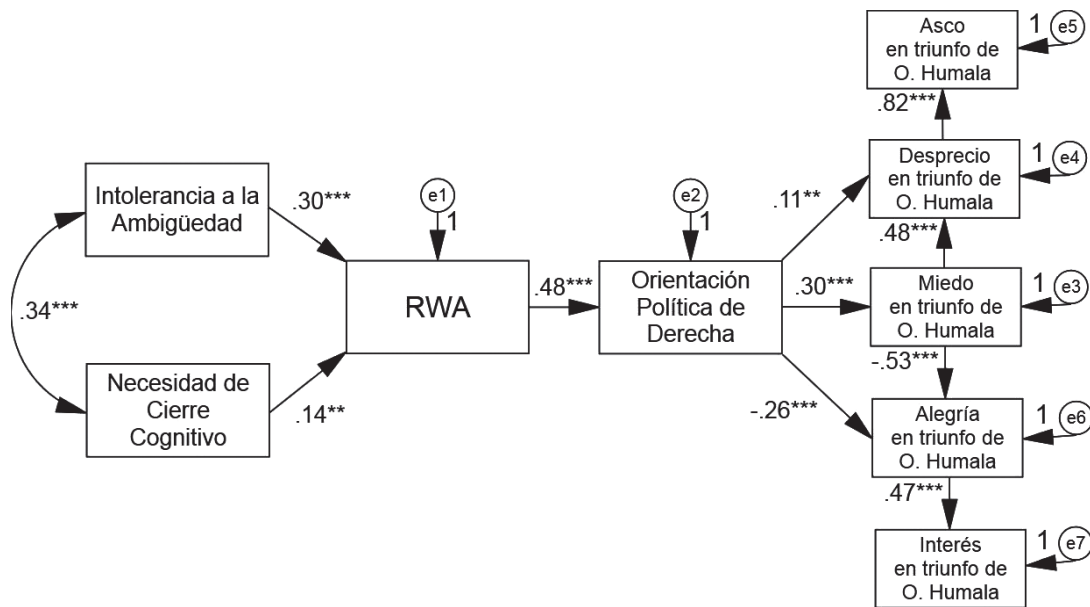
Asco
en triunfo de
O. Humala

1 e5

.82***

Despreció
en triunfo de
O. Humala

1 e4

Intolerancia a la
Ambigüedad

.30***

e1
1

e2
1

.11**

.48***

.34***

RWA

.48***

Orientación
Política de
Derecha

.30***

Miedo
en triunfo de
O. Humala

1 e3

-.53***

Necesidad de
Cierre
Cognitivo

.14**

-.26***

Alegría
en triunfo de
O. Humala

1 e6

.47***

Interés
en triunfo de
O. Humala

1 e7